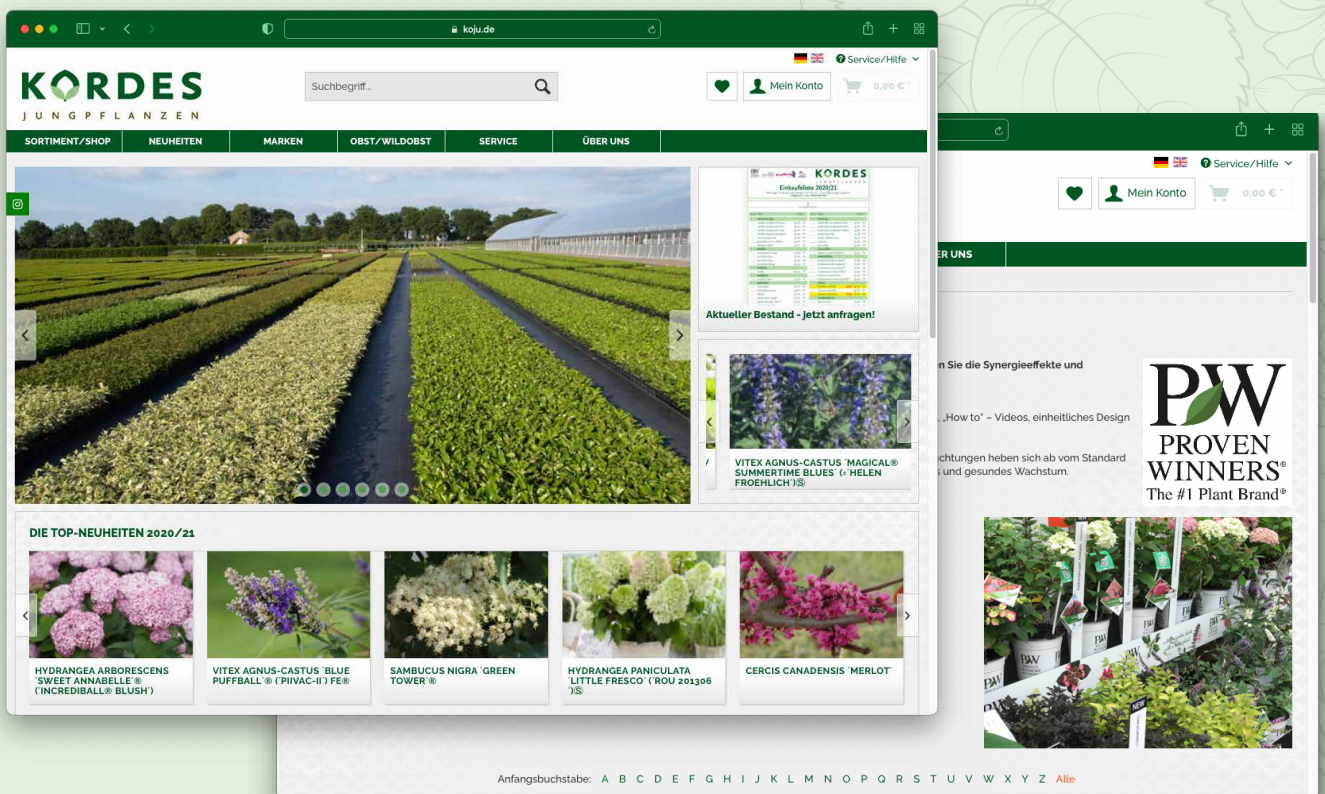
koju.de

Service/Hilfe

KORDES
JUNGPFLANZEN

Suchbegriff...

Mein Konto

0,00 € *

SORTIMENT/SHOP
NEUHEITEN
MARKEN
OBST/WILDOBST
SERVICE
ÜBER UNS

KORDES
Einkaufsliste 2020/21

Aktueller Bestand - jetzt anfragen!

VITEX AGNUS-CASTUS 'MAGICAL® SUMMERTIME BLUES' (='HELEN FROEHLICH')Ⓢ

DIE TOP-NEUHEITEN 2020/21

HYDRANGEA ARBORESCENS 'SWEET ANNABELLE'® ('INCREDIBALL® BLUSH')

VITEX AGNUS-CASTUS 'BLUE PUFFBALL'® ('PIIVAC-II') FE®

SAMBUCUS NIGRA 'GREEN TOWER'®

HYDRANGEA PANICULATA 'LITTLE FRESCO' ('ROU 201306')Ⓢ

CERCIS CANADENSIS 'MERLOT'

Service/Hilfe

Mein Konto

0,00 € *

ER UNS

n Sie die Synergieeffekte und

„How to“ – Videos, einheitliches Design

chtungen heben sich ab vom Standard
s und gesundes Wachstum.

PW
PROVEN WINNERS®
The #1 Plant Brand®

Anfangsbuchstabe: A B C D E F G H I J K L M N O P Q R S T U V W X Y Z Alle